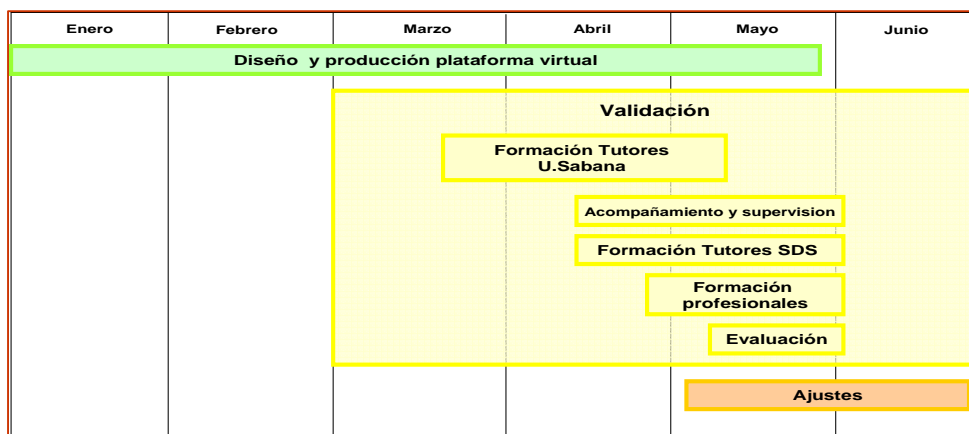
| Enero | Febrero | Marzo | Abril | Mayo | Junio |
|---|---|---|---|---|---|

Diseño y producción plataforma virtual

Validación

Formación Tutores U.Sabana

Acompañamiento y supervision

Formación Tutores SDS

Formación profesionales

Evaluación

Ajustes